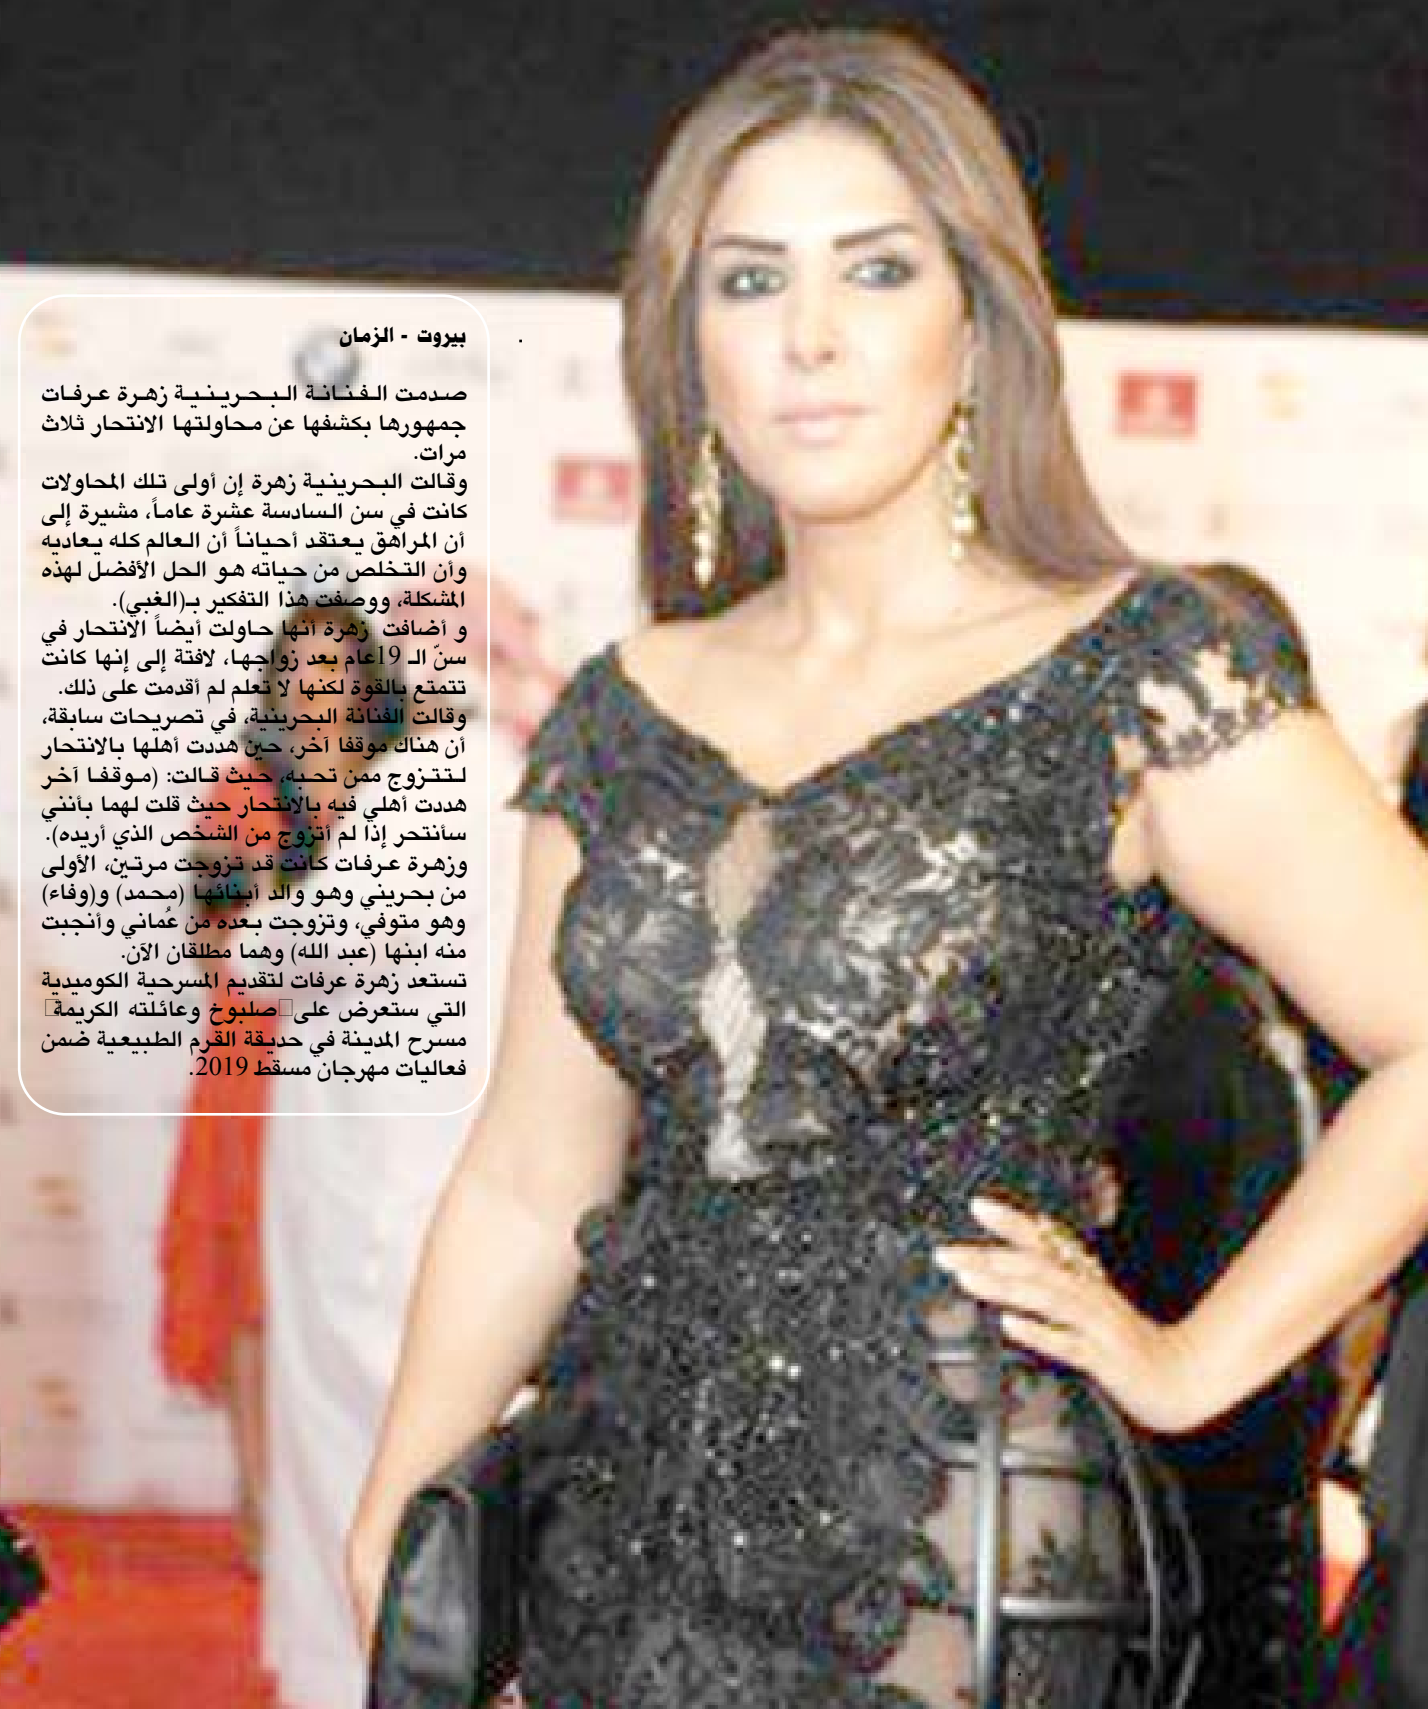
بيروت - الزمان

صدمت الفنانة البحرينية زهرة عرفات جمهورها بكشفها عن محاولتها الانتحار ثلاث مرات.

وقالت البحرينية زهرة إن أولى تلك المحاولات كانت في سن السادسة عشرة عاماً، مشيرة إلى أن المراهق يعتقد أحياناً أن العالم كله يعاديه وأن التخلص من حياته هو الحل الأفضل لهذه المشكلة، ووصفت هذا التفكير بـ(الغبي).

و أضافت زهرة أنها حاولت أيضاً الانتحار في سنّ الـ 19عام بعد زواجها، لافتة إلى إنها كانت تتمتع بالقوة لكنها لا تعلم لم أقدمت على ذلك.

وقالت الفنانة البحرينية، في تصريحات سابقة، أن هناك موقفا آخر، حين هددت أهلها بالانتحار لـتتزوج ممن تحبه، حيث قالت: (موقفا آخر هددت أهلي فيه بالانتحار حيث قلت لهما بأنني سأنتحر إذا لم أتزوج من الشخص الذي أريده).

وزهرة عرفات كانت قد تزوجت مرتين، الأولى من بحريني وهو والد أبنائها (محمد) و(وفاء) وهو متوفي، وتزوجت بعده من عُماني وأنجبت منه ابنها (عبد الله) وهما مطلقان الآن.

تستعد زهرة عرفات لتقديم المسرحية الكوميدية التي ستعرض على صلبوخ وعائلته الكريمة مسرح المدينة في حديقة القرم الطبيعية ضمن فعاليات مهرجان مسقط 2019.